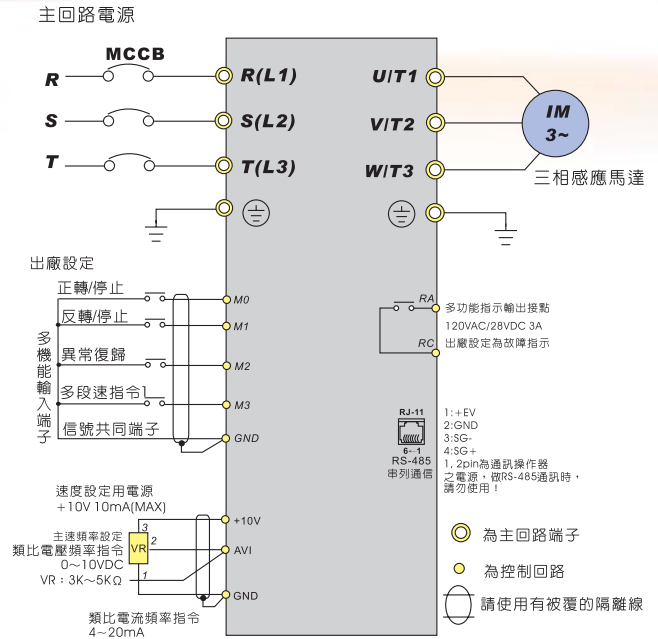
主回路電源

MCCB

R

S

T

R(L1)

S(L2)

T(L3)

U/T1

V/T2

W/T3

IM
3~

三相感應馬達

出廠設定

多機能輸入端子

正轉/停止

反轉/停止

異常復歸

多段速指令1

信號共同端子

M0

M1

M2

M3

GND

RA

RC

多功能指示輸出接點
120VAC/28VDC 3A
出廠設定為故障指示

RJ-11

6←1

RS-485
串列通信

1:+EV
2:GND
3:SG-
4:SG+
1, 2pin為通訊操作器之電源，做RS-485通訊時，請勿使用！

速度設定用電源
+10V 10mA(MAX)

主速頻率設定
類比電壓頻率指令
0~10VDC
VR：3K~5KΩ

3
2
1

VR

+10V

AVI

GND

類比電流頻率指令
4~20mA

為主回路端子

為控制回路

請使用有被覆的隔離線